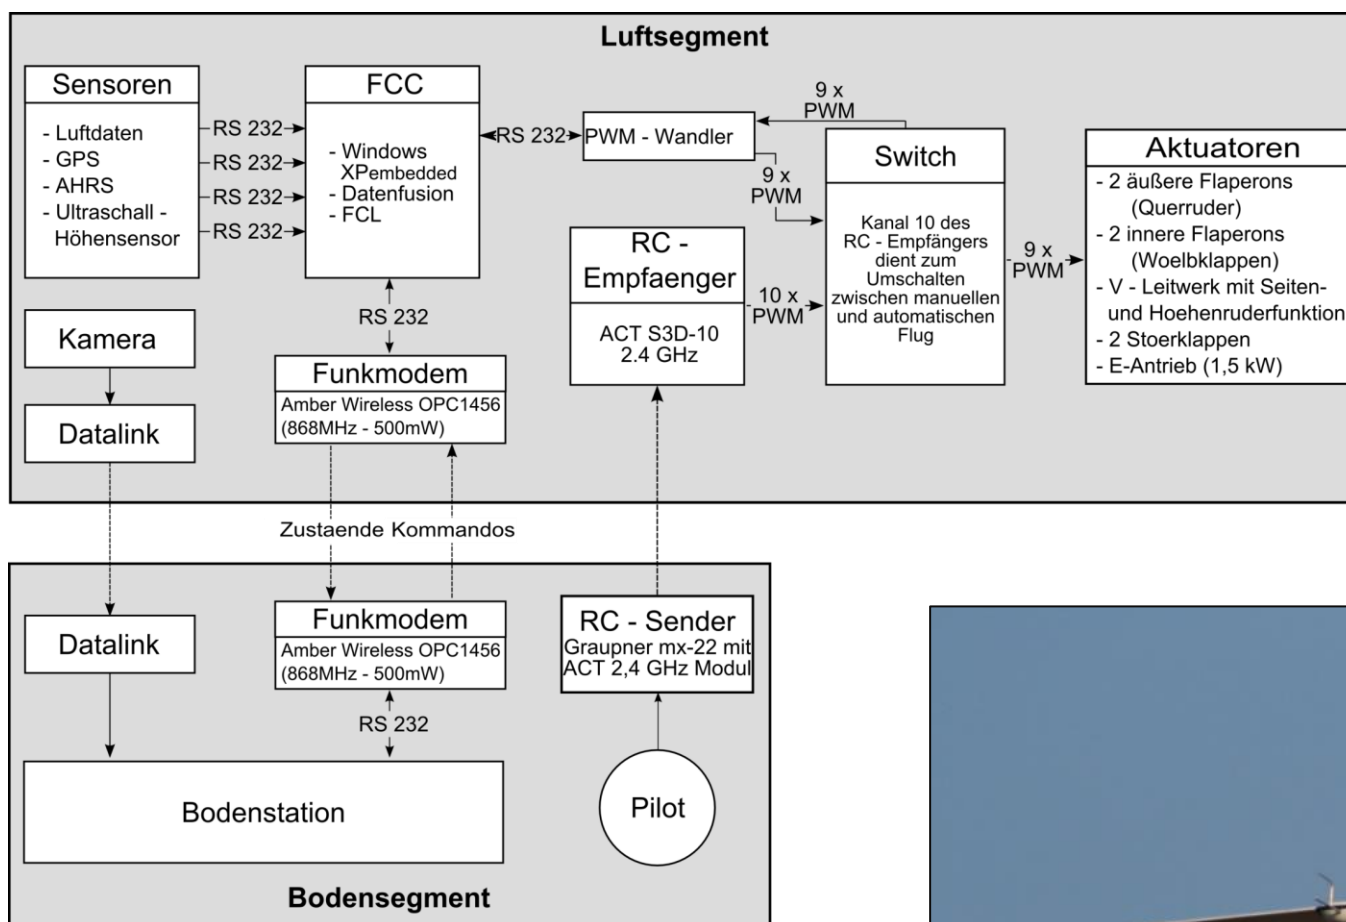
Luftsegment

Sensoren
- Luftdaten
- GPS
- AHRS
- Ultraschall - Höhensensor

RS 232
RS 232
RS 232
RS 232

FCC
- Windows XPembedded
- Datenfusion
- FCL

RS 232

PWM - Wandler

9 x PWM

9 x PWM

Switch
Kanal 10 des RC - Empfängers dient zum Umschalten zwischen manuellen und automatischen Flug

9 x PWM

Aktuatoren
- 2 äußere Flaperons (Querruder)
- 2 innere Flaperons (Woelbklappen)
- V - Leitwerk mit Seiten- und Hoehenruderfunktion
- 2 Stoerklappen
- E-Antrieb (1,5 kW)

RC - Empfaenger
ACT S3D-10 2.4 GHz

10 x PWM

RS 232

Kamera

Datalink

Funkmodem
Amber Wireless OPC1456 (868MHz - 500mW)

Zustaende Kommandos

Datalink

Funkmodem
Amber Wireless OPC1456 (868MHz - 500mW)

RS 232

RC - Sender
Graupner mx-22 mit ACT 2,4 GHz Modul

Bodenstation

Pilot

Bodensegment